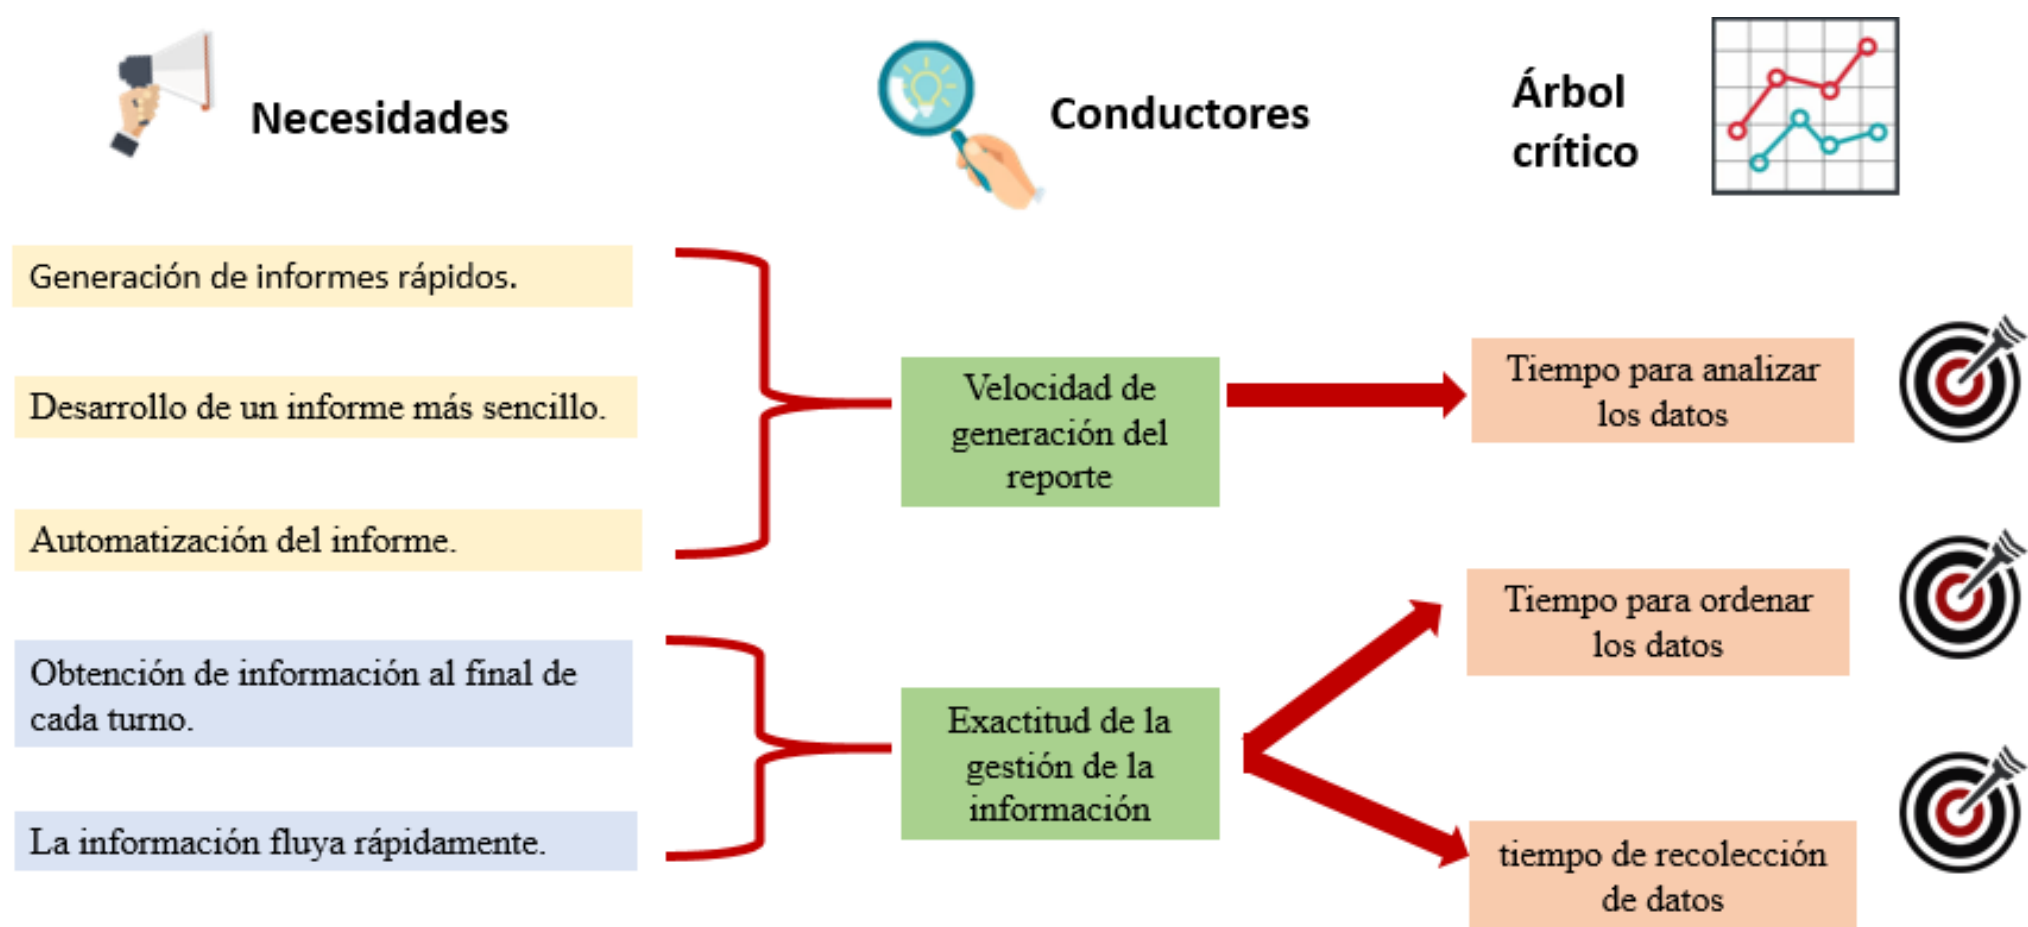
Necesidades

Conductores

Árbol crítico

Generación de informes rápidos.

Desarrollo de un informe más sencillo.

Automatización del informe.

Obtención de información al final de cada turno.

La información fluya rápidamente.

Velocidad de generación del reporte

Exactitud de la gestión de la información

Tiempo para analizar los datos

Tiempo para ordenar los datos

tiempo de recolección de datos